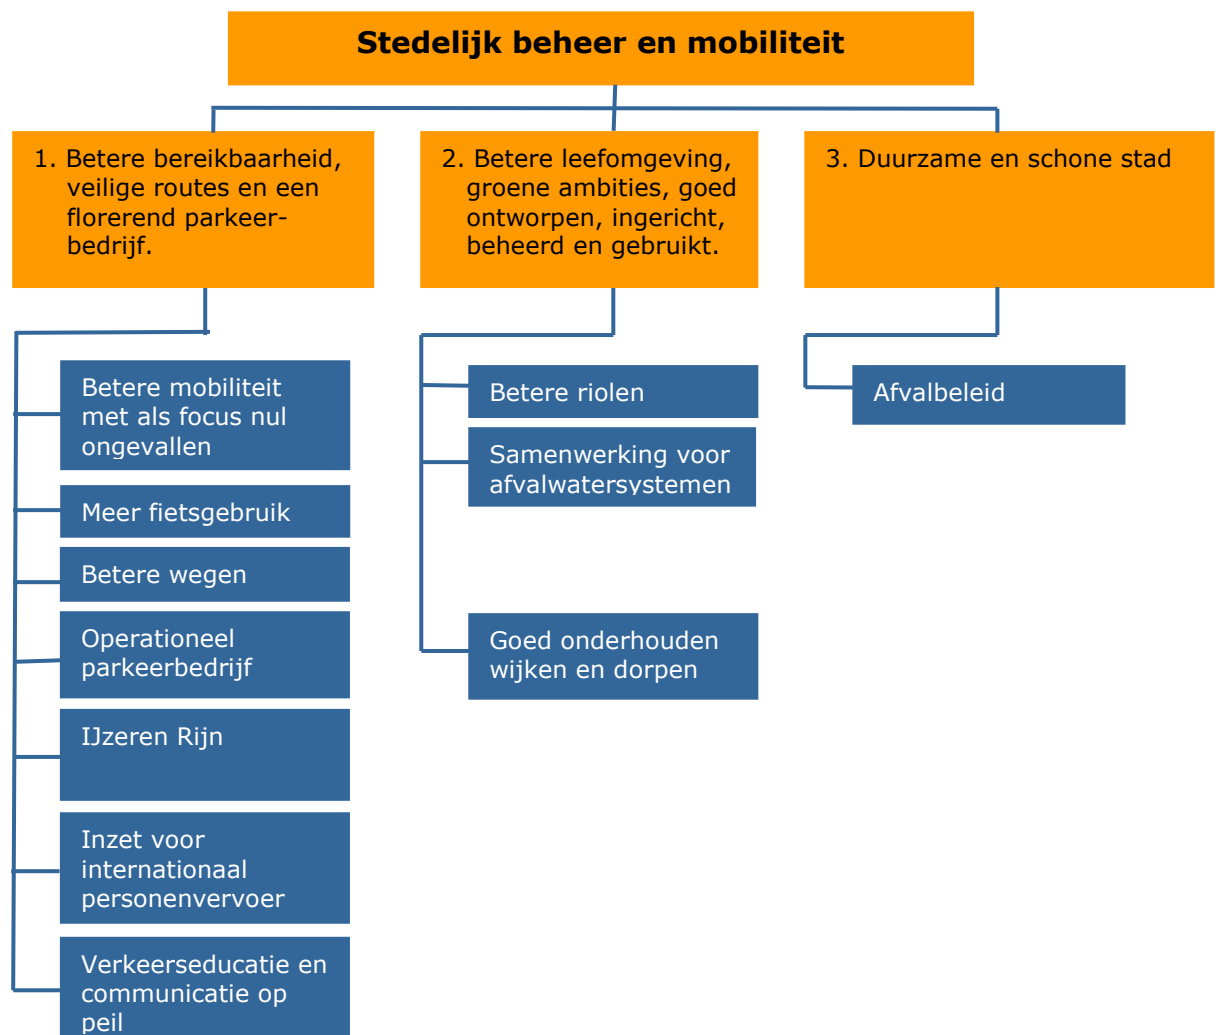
Stedelijk beheer en mobiliteit

1. Betere bereikbaarheid, veilige routes en een florerend parkeerbedrijf.

2. Betere leefomgeving, groene ambities, goed ontworpen, ingericht, beheerd en gebruikt.

3. Duurzame en schone stad

Betere mobiliteit met als focus nul ongevallen

Meer fietsgebruik

Betere wegen

Operationeel parkeerbedrijf

IJzeren Rijn

Inzet voor internationaal personenvervoer

Verkeerseducatie en communicatie op peil

Betere riolen

Samenwerking voor afvalwatersystemen

Goed onderhouden wijken en dorpen

Afvalbeleid